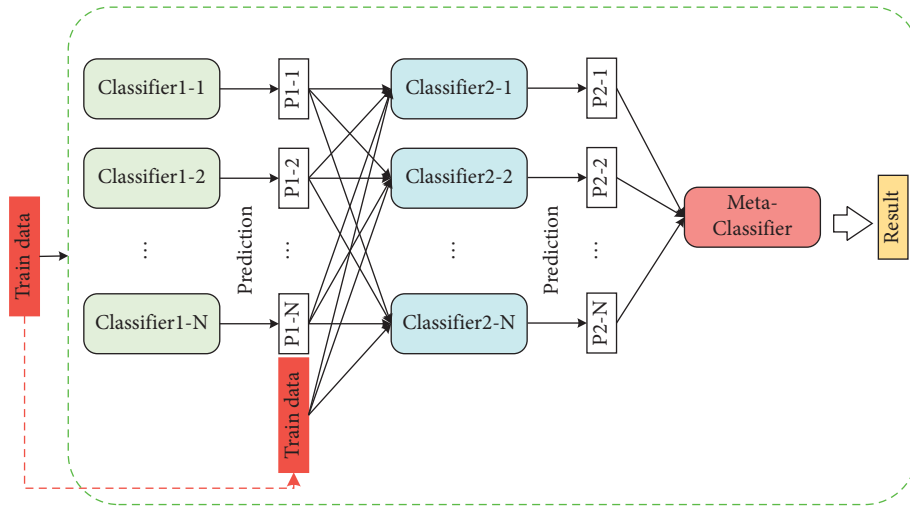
Train data

Classifier1-1

Classifier1-2

⋮

Classifier1-N

Prediction

P1-1

P1-2

⋮

P1-N

Train data

Classifier2-1

Classifier2-2

⋮

Classifier2-N

Prediction

P2-1

P2-2

⋮

P2-N

Meta-Classifier

Result